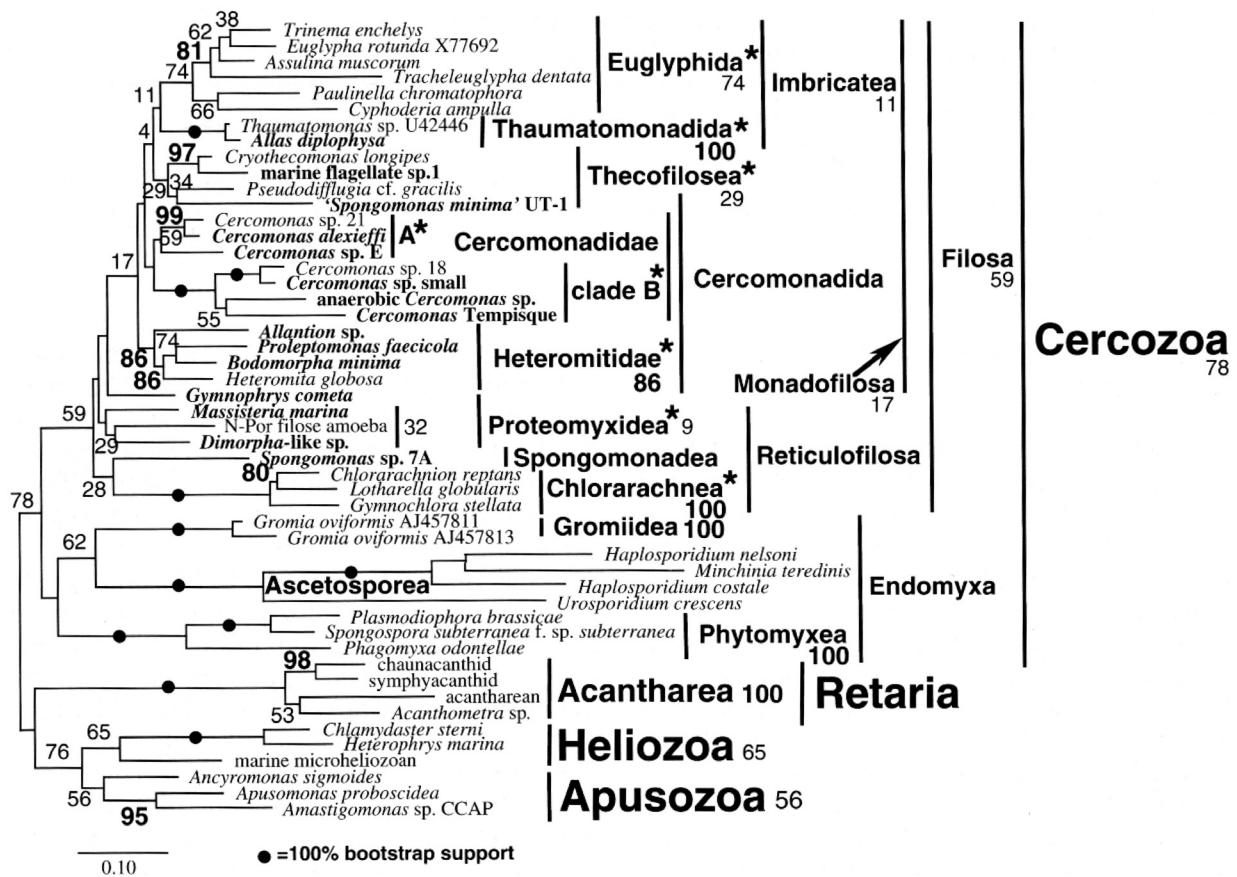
62 38
81
74
11
66
4
97
34
29
99
59
17
55
86 74
86
59
29
80
28
78
62
98
53
65
76
56
95

Trinema enchelys
Euglypha rotunda X77692
Assulina muscorum
Tracheleuglypha dentata
Paulinella chromatophora
Cyphoderia ampulla
Thaumatomonas sp. U42446
Allas diplophysa
Cryothecomonas longipes
marine flagellate sp.1
Pseudodifflugia cf. gracilis
'Spongomonas minima' UT-1
Cercomonas sp. 21
Cercomonas alexieffi
Cercomonas sp. E
Cercomonas sp. 18
Cercomonas sp. small
anaerobic Cercomonas sp.
Cercomonas Tempisque
Allantion sp.
Proleptomonas faecicola
Bodomorpha minima
Heteromita globosa
Gymnophrys cometa
Massisteria marina
N-Por filose amoeba
Dimorpha-like sp.
Spongomonas sp. 7A
Chlorarachnion reptans
Lotharella globularis
Gymnochlora stellata
Gromia oviformis AJ457811
Gromia oviformis AJ457813
Haplosporidium nelsoni
Minchinia teredinis
Haplosporidium costale
Urosporidium crescens
Ascetosporea
Plasmodiophora brassicae
Spongospora subterranea f. sp. subterranea
Phagomyxa odontellae
chaunacanthid
symphyacanthid
acantharean
Acanthometra sp.
Chlamydaster sterni
Heterophrys marina
marine microheliozoan
Ancyromonas sigmoides
Apusomonas proboscidea
Amastigomonas sp. CCAP

Euglyphida* 74
Thaumatomonadida* 100
Thecofilosea* 29
A*
Cercomonadidae
clade B*
Heteromitidae* 86
32
Proteomyxidea* 9
Spongomonadea
Chlorarachnea* 100
Gromiidea 100
Phytomyxea 100
Acantharea 100
Heliozoa 65
Apusozoa 56
Imbricatea 11
Cercomonadida
Monadofilosa 17
Reticulofilosa
Endomyxa
Retaria
Filosa 59
Cercozoa 78

0.10
● =100% bootstrap support